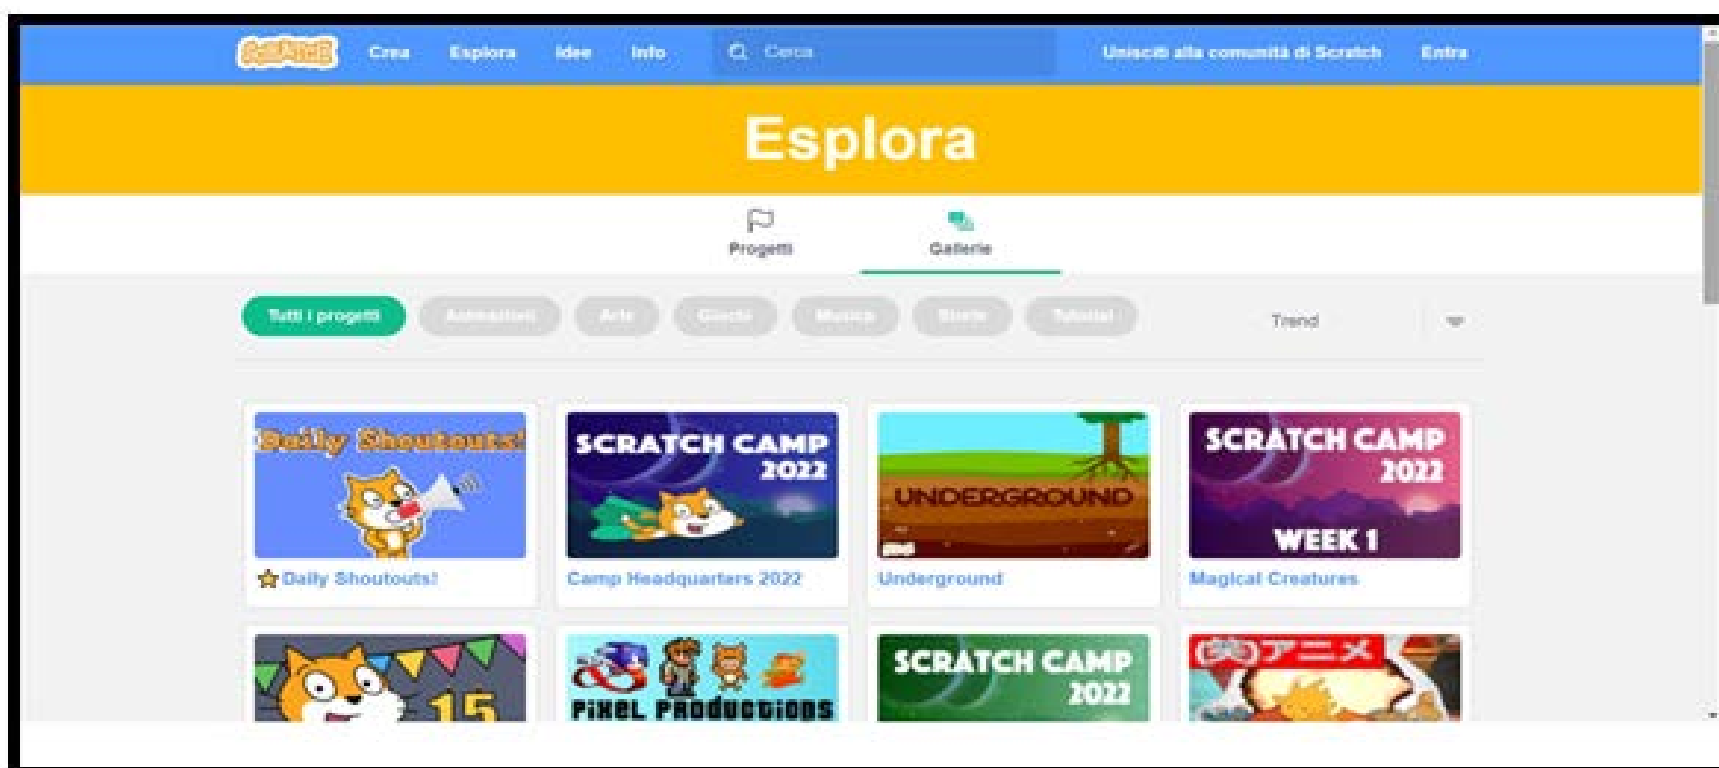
Scratch Crea Esplora Idee Info Cerca Unisciti alla comunità di Scratch Entra

Esplora

Progetti Gallerie

Tutti i progetti Animazioni Arte Giochi Musica Storie Tutorial Trend

Daily Shoutouts!
Daily Shoutouts!

SCRATCH CAMP 2022
Camp Headquarters 2022

UNDERGROUND
Underground

SCRATCH CAMP 2022 WEEK 1
Magical Creatures

15

PIXEL PRODUCTIONS

SCRATCH CAMP 2022

アニメ